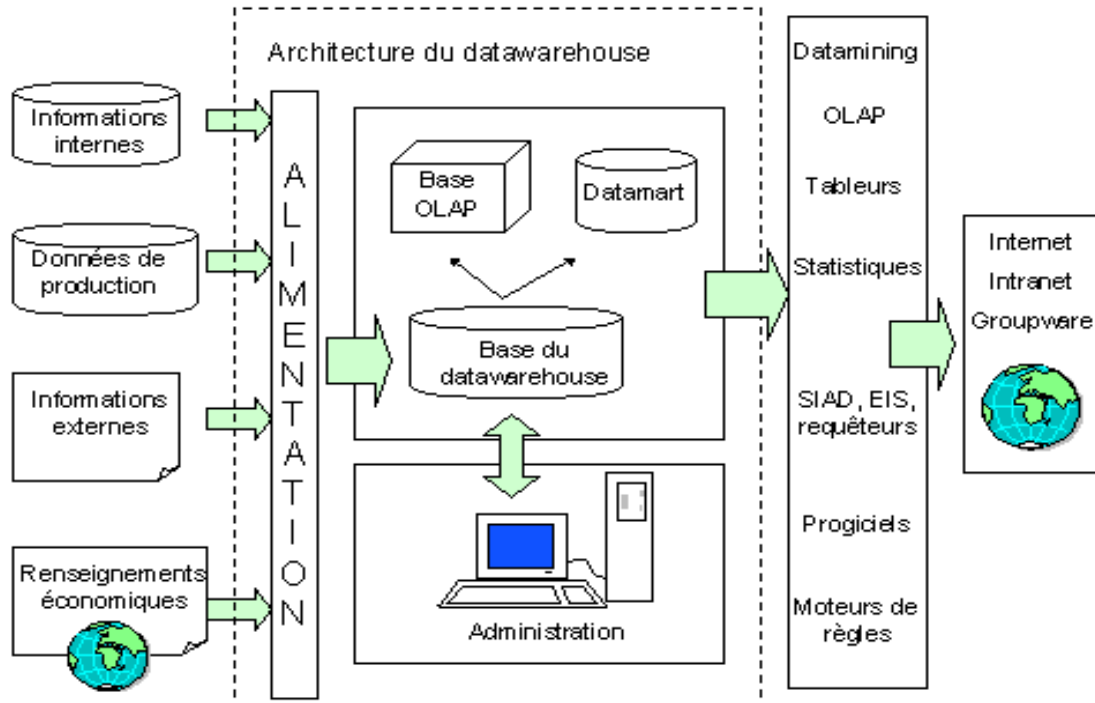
Architecture du datawarehouse

Informations internes

Données de production

Informations externes

Renseignements économiques

ALIMENTATION

Base OLAP

Datamart

Base du datawarehouse

Administration

Datamining

OLAP

Tableurs

Statistiques

SIAD, EIS, requêteurs

Progiciels

Moteurs de règles

Internet

Intranet

Groupware